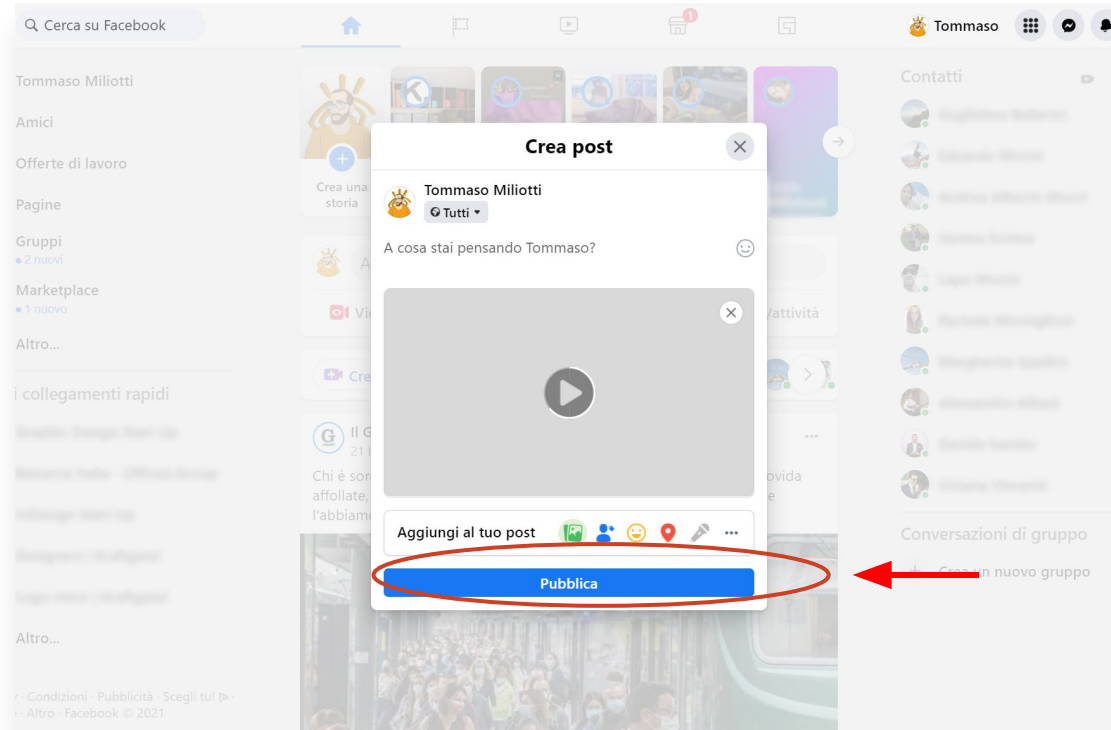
Cerca su Facebook

1

Tommaso

Tommaso Miliotti

Amici

Offerte di lavoro

Pagine

Gruppi
• 2 nuovi

Marketplace
• 1 nuovo

Altro...

i collegamenti rapidi

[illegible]

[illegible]

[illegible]

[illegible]

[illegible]

Altro...

· Condizioni · Pubblicità · Scegli tu! · Altro · Facebook © 2021

Crea una storia

Vi

'attività

Cre

Il G
21

Chi è sor
affollate,
l'abbiam

ovida
e

Crea post

Tommaso Miliotti
Tutti

A cosa stai pensando Tommaso?

Aggiungi al tuo post

Pubblica

Contatti

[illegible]

Conversazioni di gruppo

Crea un nuovo gruppo